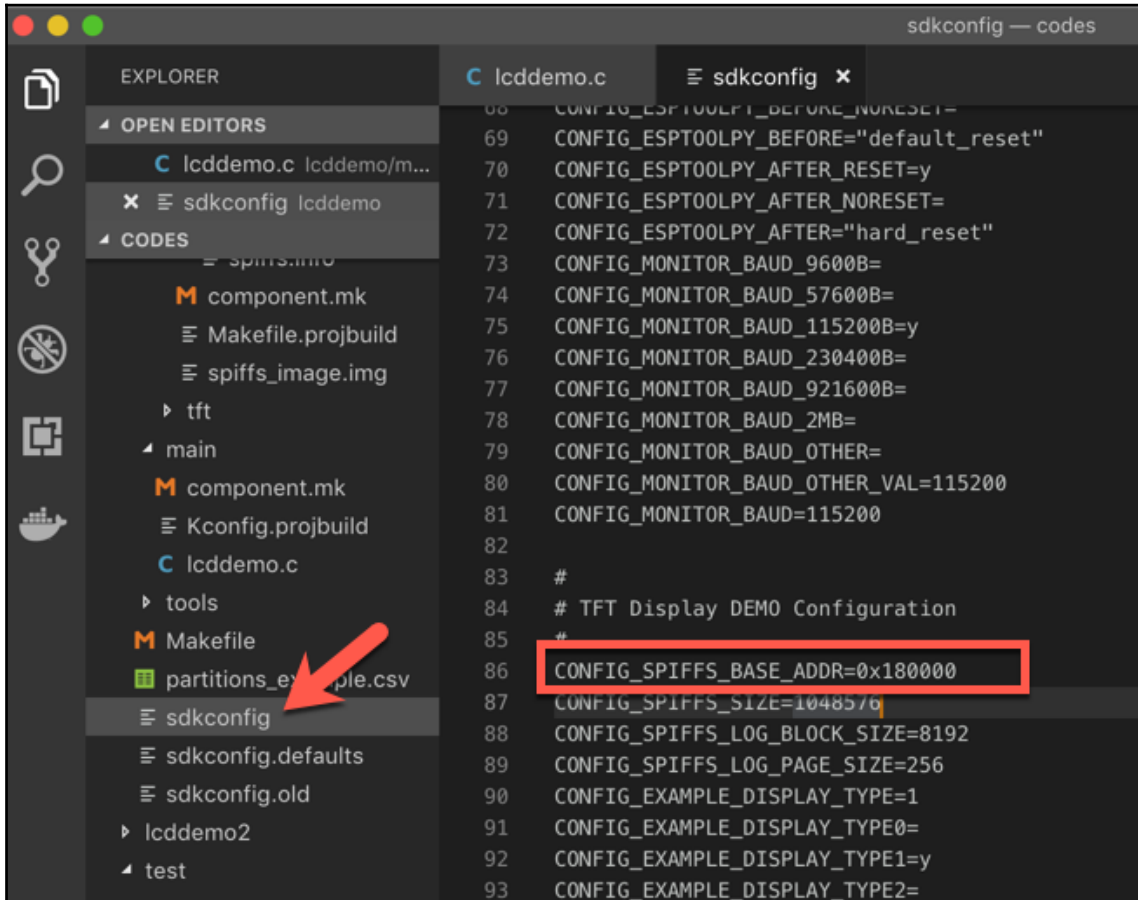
sdkconfig — codes

EXPLORER

OPEN EDITORS

C lcddemo.c lcddemo/m...

× sdkconfig lcddemo

CODES

spiffs.info

M component.mk

Makefile.projbuild

spiffs_image.img

tft

main

M component.mk

Kconfig.projbuild

C lcddemo.c

tools

M Makefile

partitions_ex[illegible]ple.csv

sdkconfig

sdkconfig.defaults

sdkconfig.old

lcddemo2

test

C lcddemo.c

sdkconfig ×

68 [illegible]

69 CONFIG_ESPTOOLPY_BEFORE="default_reset"

70 CONFIG_ESPTOOLPY_AFTER_RESET=y

71 CONFIG_ESPTOOLPY_AFTER_NORESET=

72 CONFIG_ESPTOOLPY_AFTER="hard_reset"

73 CONFIG_MONITOR_BAUD_9600B=

74 CONFIG_MONITOR_BAUD_57600B=

75 CONFIG_MONITOR_BAUD_115200B=y

76 CONFIG_MONITOR_BAUD_230400B=

77 CONFIG_MONITOR_BAUD_921600B=

78 CONFIG_MONITOR_BAUD_2MB=

79 CONFIG_MONITOR_BAUD_OTHER=

80 CONFIG_MONITOR_BAUD_OTHER_VAL=115200

81 CONFIG_MONITOR_BAUD=115200

82

83 #

84 # TFT Display DEMO Configuration

85 #

86 CONFIG_SPIFFS_BASE_ADDR=0x180000

87 CONFIG_SPIFFS_SIZE=1048576

88 CONFIG_SPIFFS_LOG_BLOCK_SIZE=8192

89 CONFIG_SPIFFS_LOG_PAGE_SIZE=256

90 CONFIG_EXAMPLE_DISPLAY_TYPE=1

91 CONFIG_EXAMPLE_DISPLAY_TYPE0=

92 CONFIG_EXAMPLE_DISPLAY_TYPE1=y

93 CONFIG_EXAMPLE_DISPLAY_TYPE2=